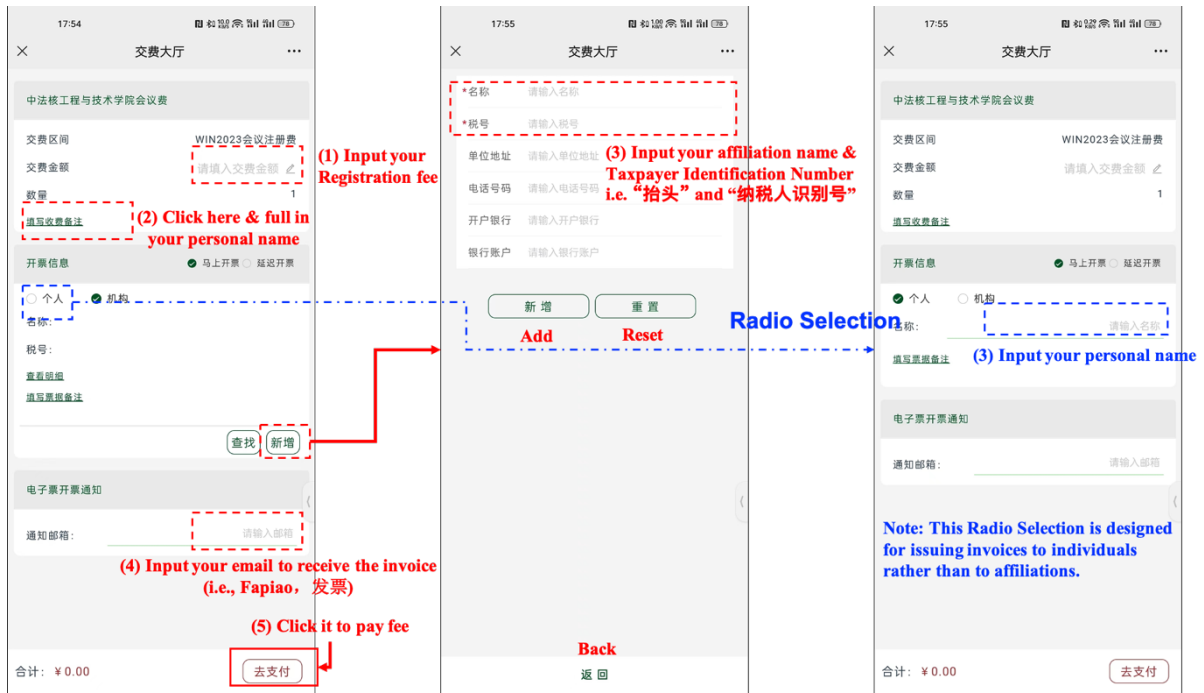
17:54

× 交费大厅 ···

中法核工程与技术学院会议费

交费区间 WIN2023会议注册费

交费金额 请填入交费金额

数量 1

填写收费备注

(1) Input your Registration fee

(2) Click here & full in your personal name

开票信息 马上开票 延迟开票

个人 机构

名称:

税号:

查看明细

填写票据备注

查找 新增

电子票开票通知

通知邮箱: 请输入邮箱

(4) Input your email to receive the invoice (i.e., Fapiao，发票)

(5) Click it to pay fee

合计: ¥0.00 去支付

17:55

× 交费大厅 ···

*名称 请输入名称

*税号 请输入税号

单位地址 请输入单位地址

电话号码 请输入电话号码

开户银行 请输入开户银行

银行账户 请输入银行账户

(3) Input your affiliation name & Taxpayer Identification Number i.e.“抬头” and “纳税人识别号”

新 增 重 置

Add Reset

Back

返 回

Radio Selection

17:55

× 交费大厅 ···

中法核工程与技术学院会议费

交费区间 WIN2023会议注册费

交费金额 请填入交费金额

数量 1

填写收费备注

开票信息 马上开票 延迟开票

个人 机构

名称: 请输入名称

填写票据备注

(3) Input your personal name

电子票开票通知

通知邮箱: 请输入邮箱

Note: This Radio Selection is designed for issuing invoices to individuals rather than to affiliations.

合计: ¥0.00 去支付